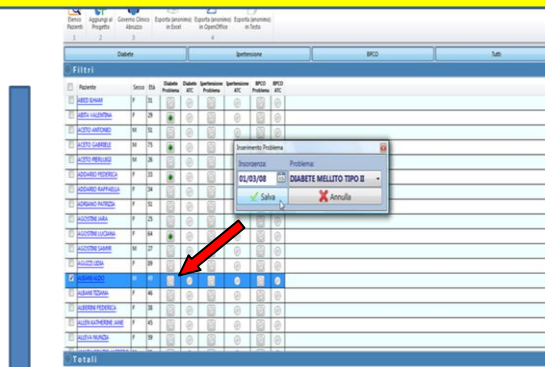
Elenco Pazienti 1 | Aggiungi al Progetto 2 | Governo Clinico Abruzzo 3 | Esporta (anonimo) in Excel | Esporta (anonimo) in OpenOffice 4 | Esporta (anonimo) in Testo

Diabete | Ipertensione | BPCO | Tutti

Filtri

| | Paziente | Sesso | Età | Diabete Problema | Diabete ATC | Ipertensione Problema | Ipertensione ATC | BPCO Problema | BPCO ATC |
|---|---|---|---|---|---|---|---|---|---|
| | ABEID ILHAM | F | 31 | | | | | | |
| | ABETA VALENTINA | F | 29 | | | | | | |
| | ACETO ANTONIO | M | 51 | | | | | | |
| | ACETO GABRIELE | M | 75 | | | | | | |
| | ACETO PIERLUIGI | M | 26 | | | | | | |
| | ADDARIO FEDERICA | F | 33 | | | | | | |
| | ADDARIO RAFFAELLA | F | 34 | | | | | | |
| | ADRIANO PATRIZIA | F | 51 | | | | | | |
| | AGOSTINI IARA | F | 25 | | | | | | |
| | AGOSTINI LUCIANA | F | 64 | | | | | | |
| | AGOSTINI SAMIR | M | 27 | | | | | | |
| | AGUZZI LEDA | F | 89 | | | | | | |
| ✓ | ALBANI ALDO | M | 49 | | | | | | |
| | ALBANI TIZIANA | F | 46 | | | | | | |
| | ALBERINI FEDERICA | F | 38 | | | | | | |
| | ALLEN KATHERINE JANE | F | 45 | | | | | | |
| | ALLEVA NUNZIA | F | 59 | | | | | | |

Inserimento Problema
Insorgenza | Problema
01/03/08 | DIABETE MELLITO TIPO II
Salva | Annulla

Totali